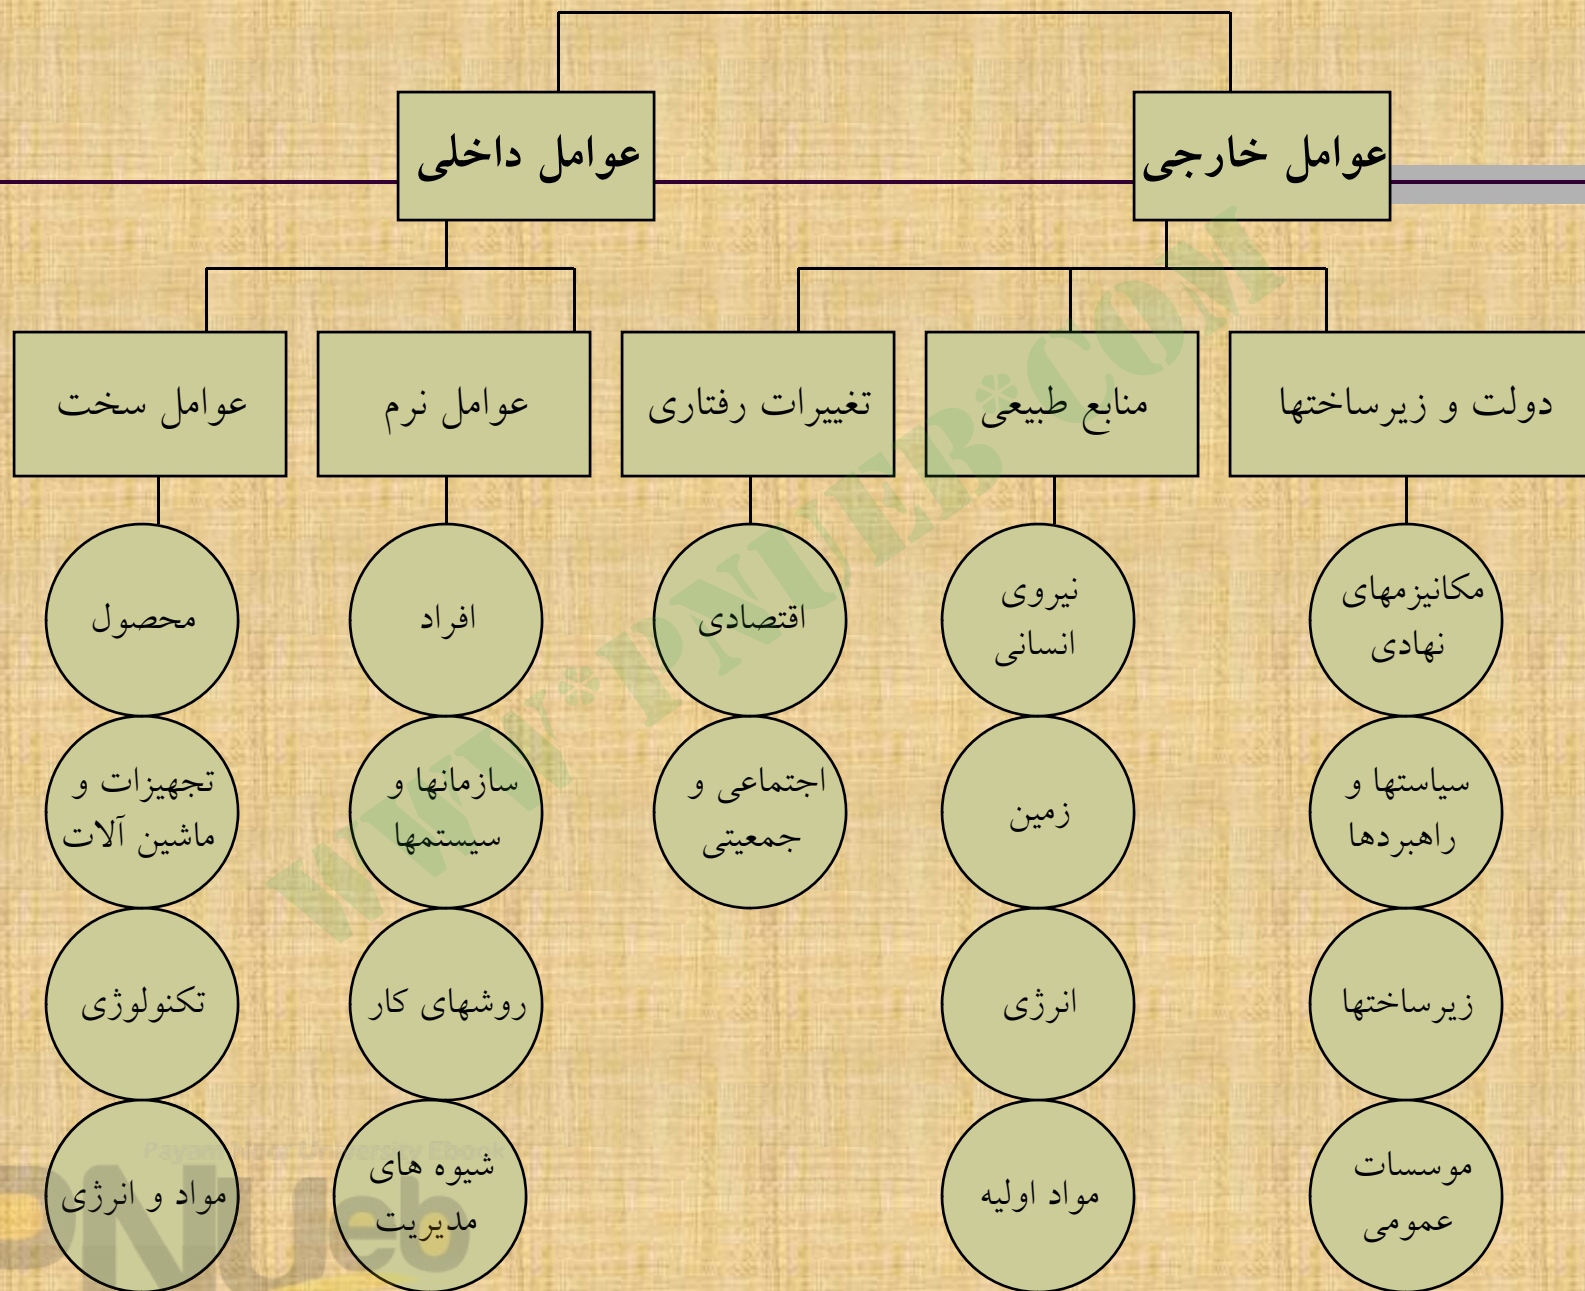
عوامل خارجی

عوامل داخلی

دولت و زیرساختها

منابع طبیعی

تغییرات رفتاری

عوامل نرم

عوامل سخت

مکانیزمهای نهادی

سیاستها و راهبردها

زیرساختها

موسسات عمومی

نیروی انسانی

زمین

انرژی

مواد اولیه

اقتصادی

اجتماعی و جمعیتی

افراد

سازمانها و سیستمها

روشهای کار

شیوه های مدیریت

محصول

تجهیزات و ماشین آلات

تکنولوژی

مواد و انرژی

WWW.PNUEB.COM

Payame Noor University Ebook

PNUeb